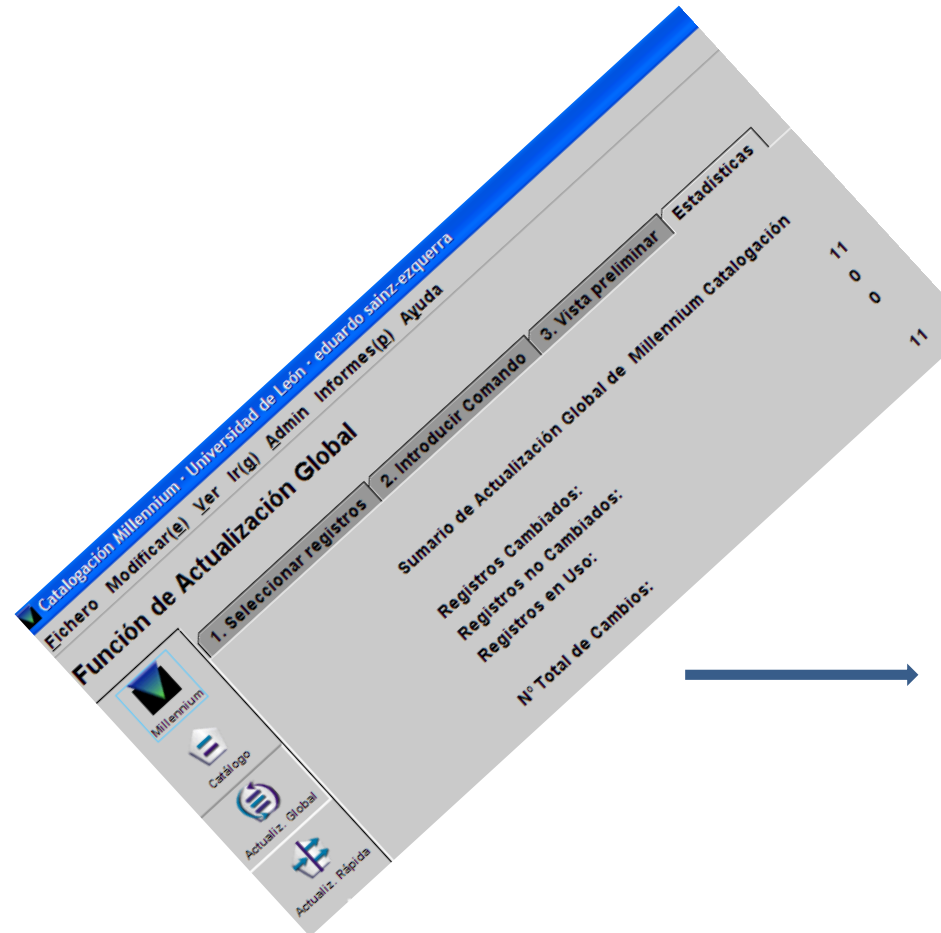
Catalogación Millennium - Universidad de León - eduardo sainz-ezquerra

Fichero Modificar(e) Ver Ir(g) Admin Informes(p) Ayuda

Función de Actualización Global

1. Seleccionar registros
2. Introducir Comando
3. Vista preliminar
Estadísticas

Sumario de Actualización Global de Millennium Catalogación

Registros Cambiados: 11
Registros no Cambiados: 0
Registros en Uso: 0

Nº Total de Cambios: 11

Millennium
Catálogo
Actualiz. Global
Actualiz. Rápida